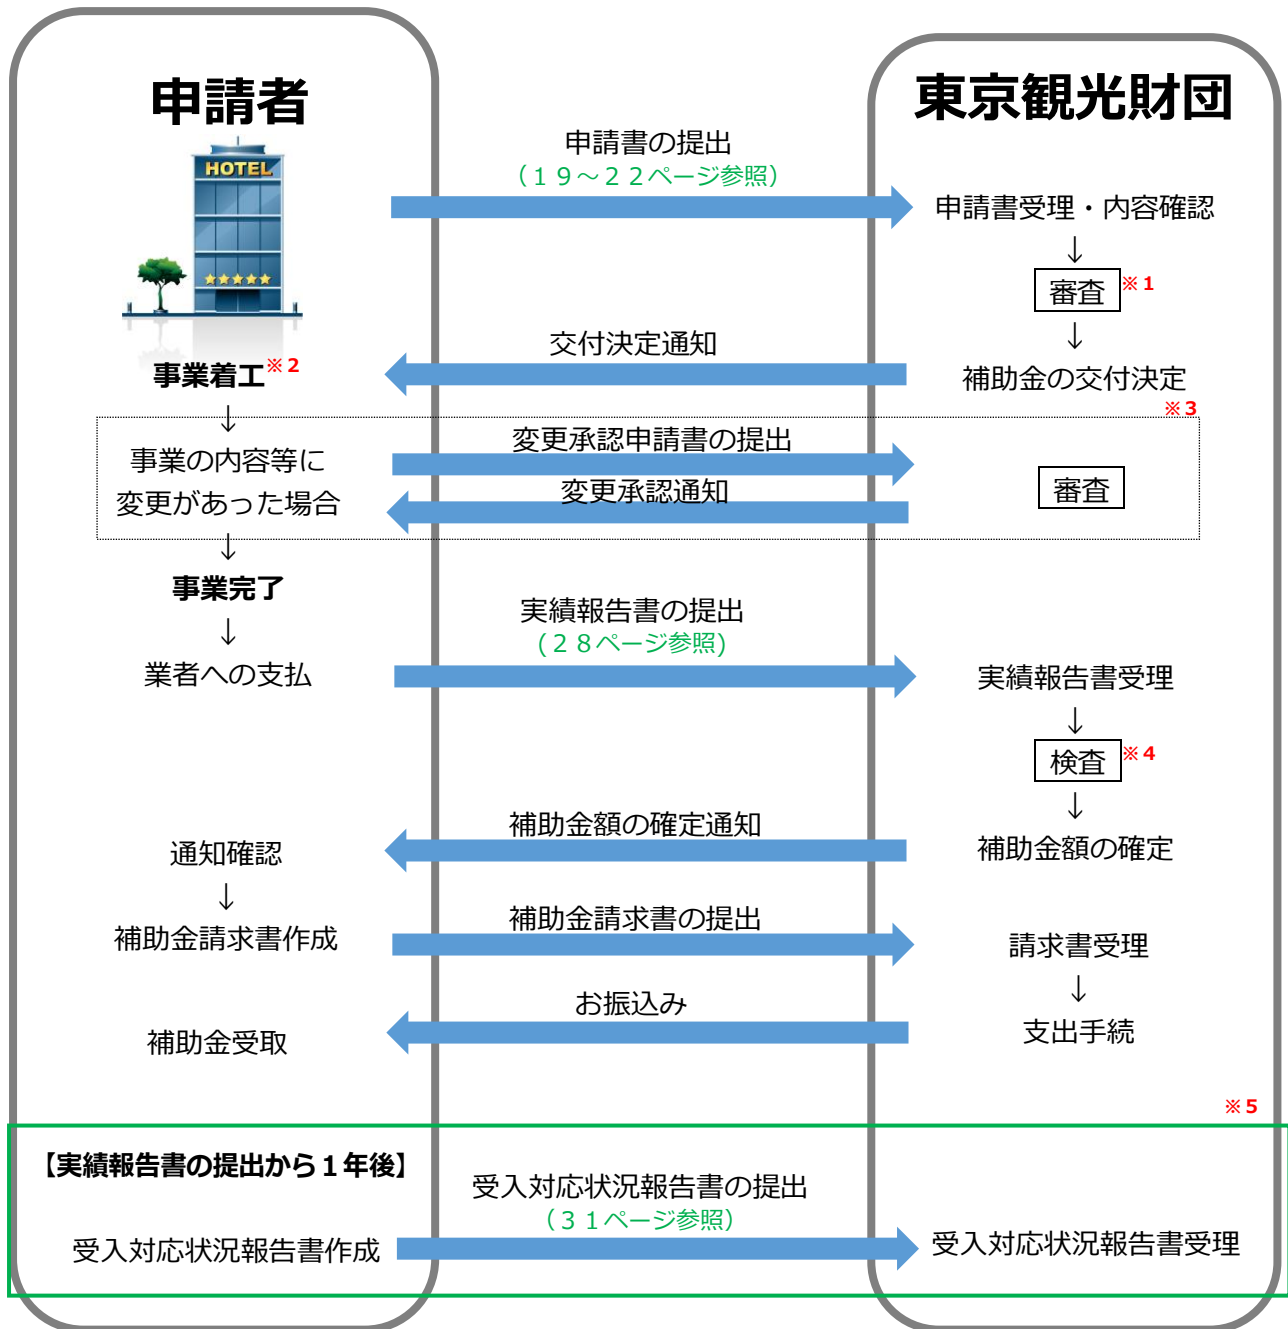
申請者

東京観光財団

HOTEL

申請書の提出
（１９～２２ページ参照）

申請書受理・内容確認
↓
審査※１
↓
交付決定通知

補助金の交付決定

事業着工※２
↓

※３

事業の内容等に
変更があった場合

変更承認申請書の提出

変更承認通知

審査

↓
事業完了
↓
業者への支払

実績報告書の提出
（２８ページ参照）

実績報告書受理
↓
検査※４
↓
補助金額の確定通知

補助金額の確定

通知確認
↓
補助金請求書作成

補助金請求書の提出

請求書受理
↓
支出手続

お振込み

補助金受取

※５

【実績報告書の提出から１年後】

受入対応状況報告書の提出
（３１ページ参照）

受入対応状況報告書作成

受入対応状況報告書受理